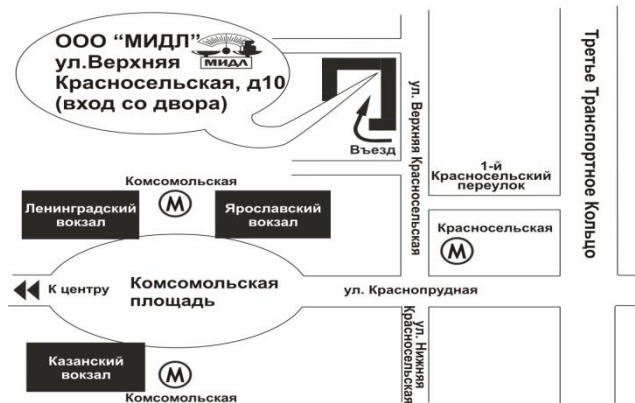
ООО "МИДЛ" МИДЛ
ул.Верхняя Красносельская, д10
(вход со двора)

Въезд

ул. Верхняя Красносельская

Третье Транспортное Кольцо

1-й Красносельский переулок

Комсомольская

М

Ленинградский вокзал

Ярославский вокзал

Красносельская

М

К центру

Комсомольская площадь

ул. Краснопрудная

ул. Нижняя Красносельская

Казанский вокзал

М

Комсомольская